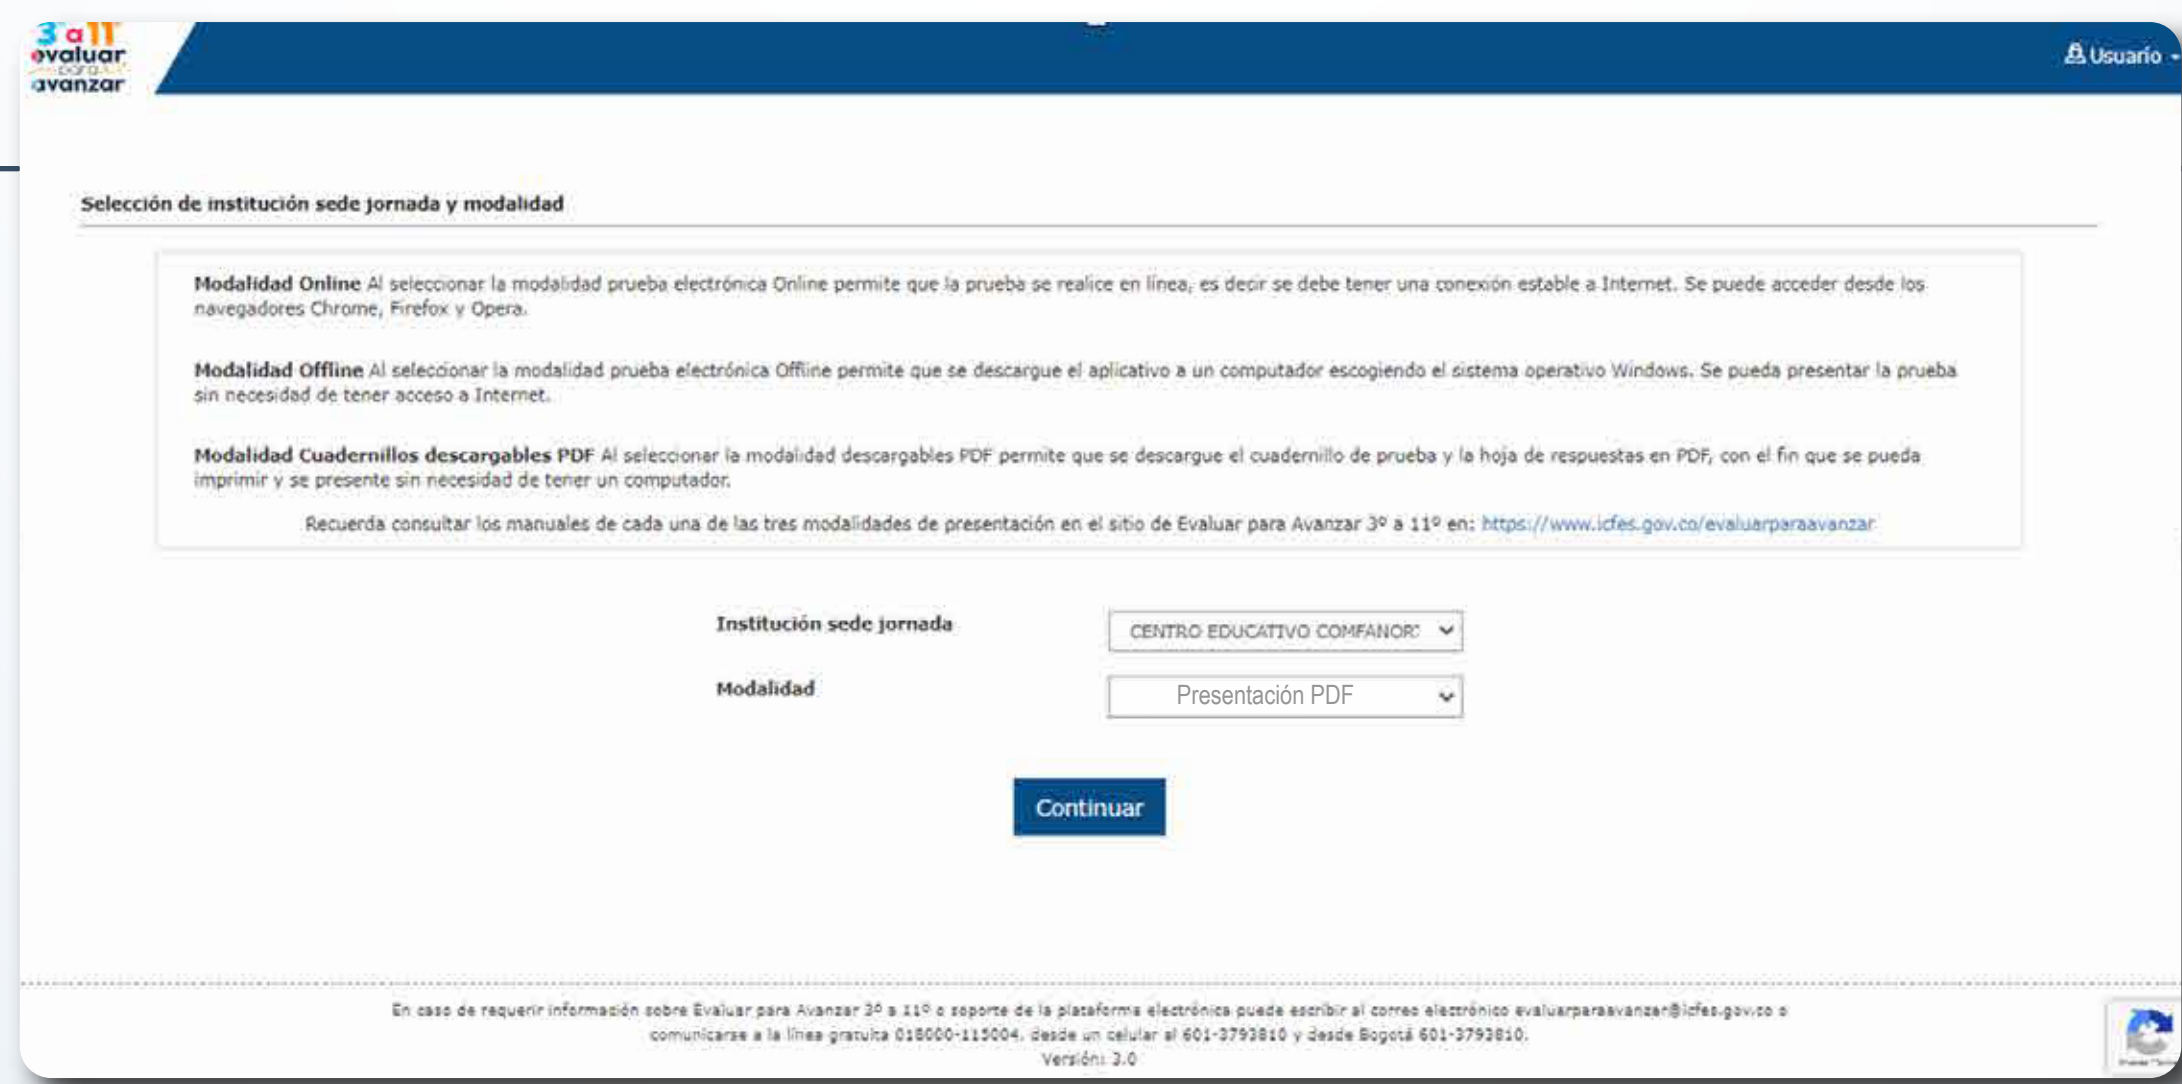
3 a 11 evaluar para avanzar

Usuario

Selección de institución sede jornada y modalidad

**Modalidad Online** Al seleccionar la modalidad prueba electrónica Online permite que la prueba se realice en línea, es decir se debe tener una conexión estable a Internet. Se puede acceder desde los navegadores Chrome, Firefox y Opera.

**Modalidad Offline** Al seleccionar la modalidad prueba electrónica Offline permite que se descargue el aplicativo a un computador escogiendo el sistema operativo Windows. Se pueda presentar la prueba sin necesidad de tener acceso a Internet.

**Modalidad Cuadernillos descargables PDF** Al seleccionar la modalidad descargables PDF permite que se descargue el cuadernillo de prueba y la hoja de respuestas en PDF, con el fin que se pueda imprimir y se presente sin necesidad de tener un computador.

Recuerda consultar los manuales de cada una de las tres modalidades de presentación en el sitio de Evaluar para Avanzar 3º a 11º en: https://www.icfes.gov.co/evaluarparaavanzar

Institución sede jornada CENTRO EDUCATIVO COMFANORT

Modalidad Presentación PDF

Continuar

En caso de requerir información sobre Evaluar para Avanzar 3º a 11º o soporte de la plataforma electrónica puede escribir al correo electrónico evaluarparaavanzar@icfes.gov.co o comunicarse a la línea gratuita 018000-115004, desde un celular al 601-3793810 y desde Bogotá 601-3793810.
Versión: 3.0